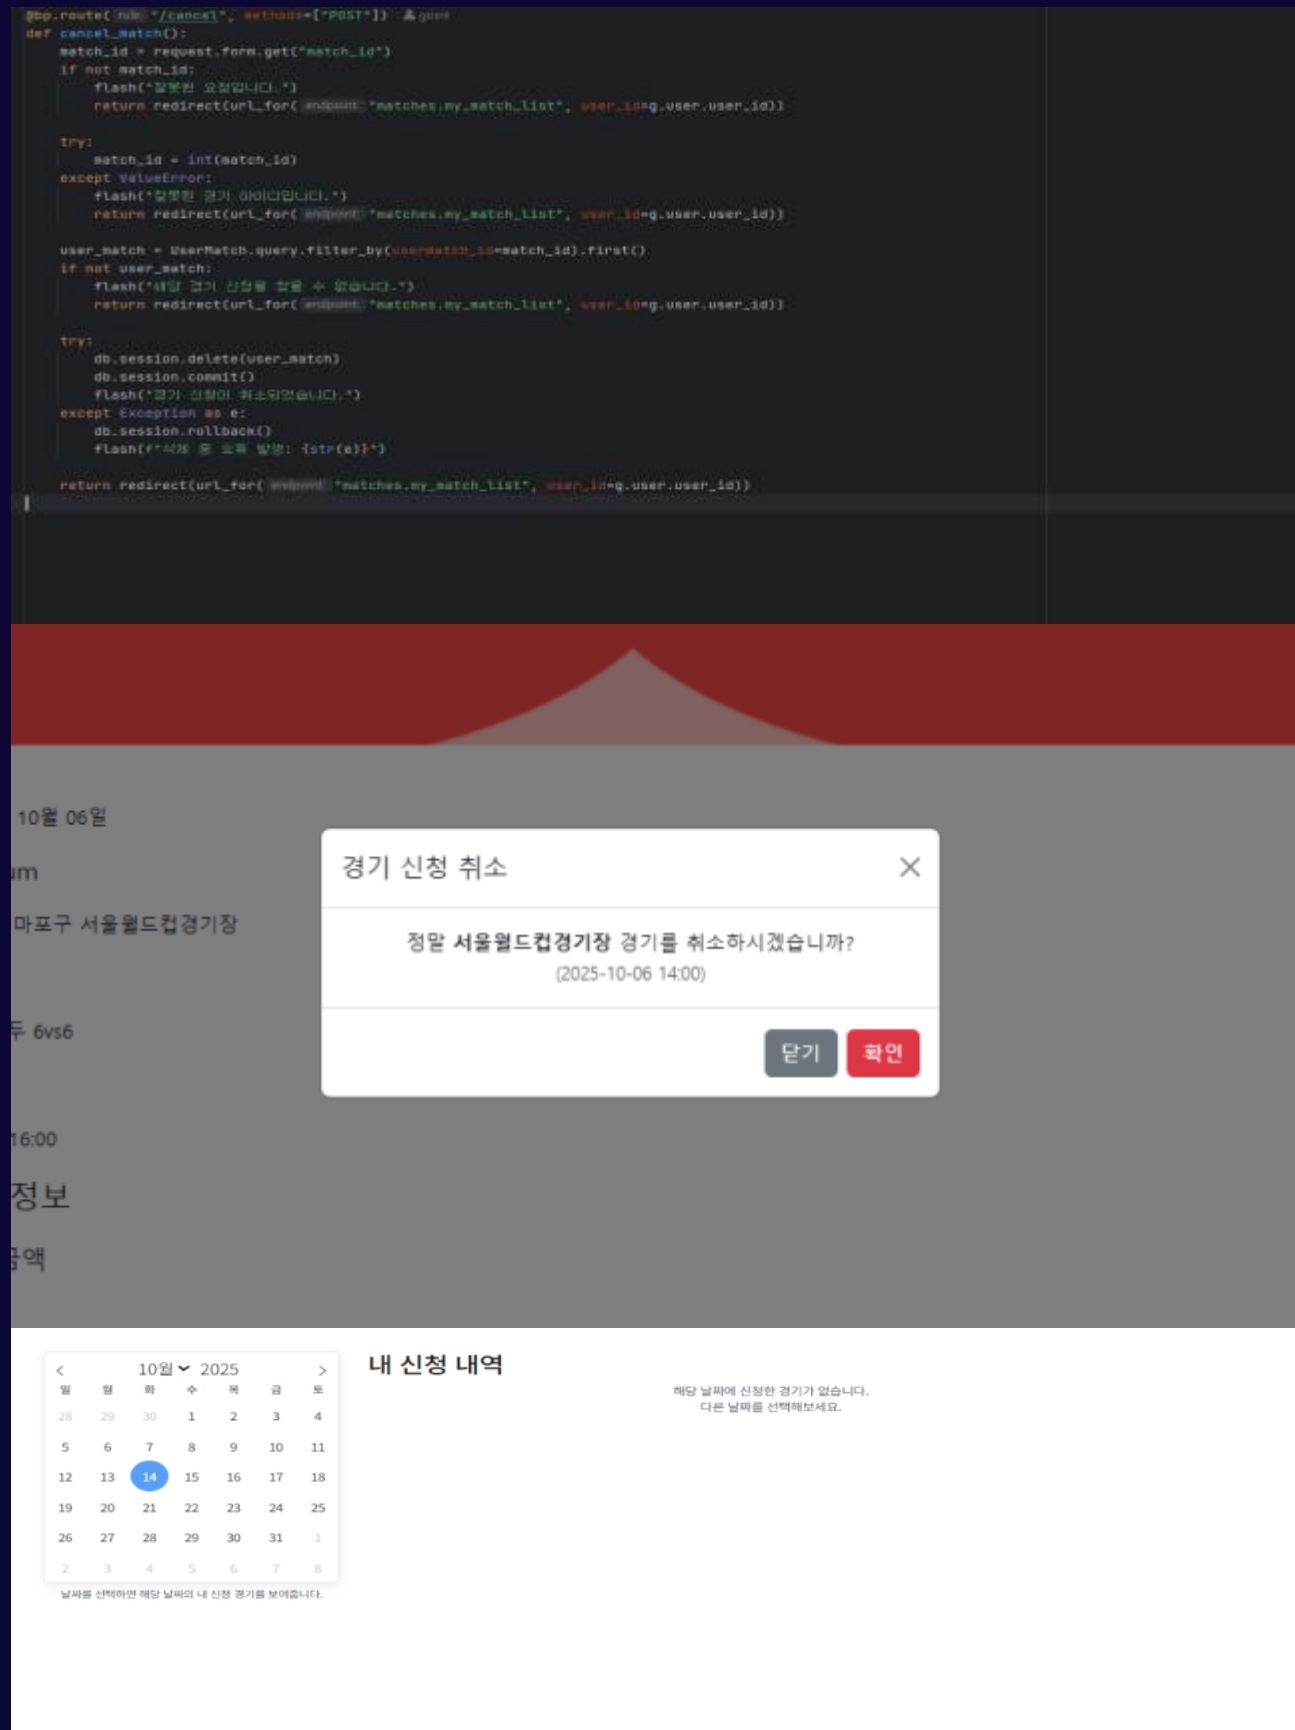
@bp.route( rule: "/cancel", methods=["POST"]) 👤 guest
def cancel_match():
    match_id = request.form.get("match_id")
    if not match_id:
        flash("잘못된 요청입니다.")
        return redirect(url_for( endpoint: "matches.my_match_list", user_id=g.user.user_id))

    try:
        match_id = int(match_id)
    except ValueError:
        flash("잘못된 경기 아이디입니다.")
        return redirect(url_for( endpoint: "matches.my_match_list", user_id=g.user.user_id))

    user_match = UserMatch.query.filter_by(usermatch_id=match_id).first()
    if not user_match:
        flash("해당 경기 신청을 찾을 수 없습니다.")
        return redirect(url_for( endpoint: "matches.my_match_list", user_id=g.user.user_id))

    try:
        db.session.delete(user_match)
        db.session.commit()
        flash("경기 신청이 취소되었습니다.")
    except Exception as e:
        db.session.rollback()
        flash(f"삭제 중 오류 발생: {str(e)}")

    return redirect(url_for( endpoint: "matches.my_match_list", user_id=g.user.user_id))

10월 06일

um

마포구 서울월드컵경기장

두 6vs6

16:00

정보

금액

경기 신청 취소

×

정말 서울월드컵경기장 경기를 취소하시겠습니까?
(2025-10-06 14:00)

닫기 확인

< 10월 2025 >

| 일 | 월 | 화 | 수 | 목 | 금 | 토 |
|---|---|---|---|---|---|---|
| 28 | 29 | 30 | 1 | 2 | 3 | 4 |
| 5 | 6 | 7 | 8 | 9 | 10 | 11 |
| 12 | 13 | 14 | 15 | 16 | 17 | 18 |
| 19 | 20 | 21 | 22 | 23 | 24 | 25 |
| 26 | 27 | 28 | 29 | 30 | 31 | 1 |
| 2 | 3 | 4 | 5 | 6 | 7 | 8 |

날짜를 선택하면 해당 날짜의 내 신청 경기를 보여줍니다.

내 신청 내역

해당 날짜에 신청한 경기가 없습니다.
다른 날짜를 선택해보세요.